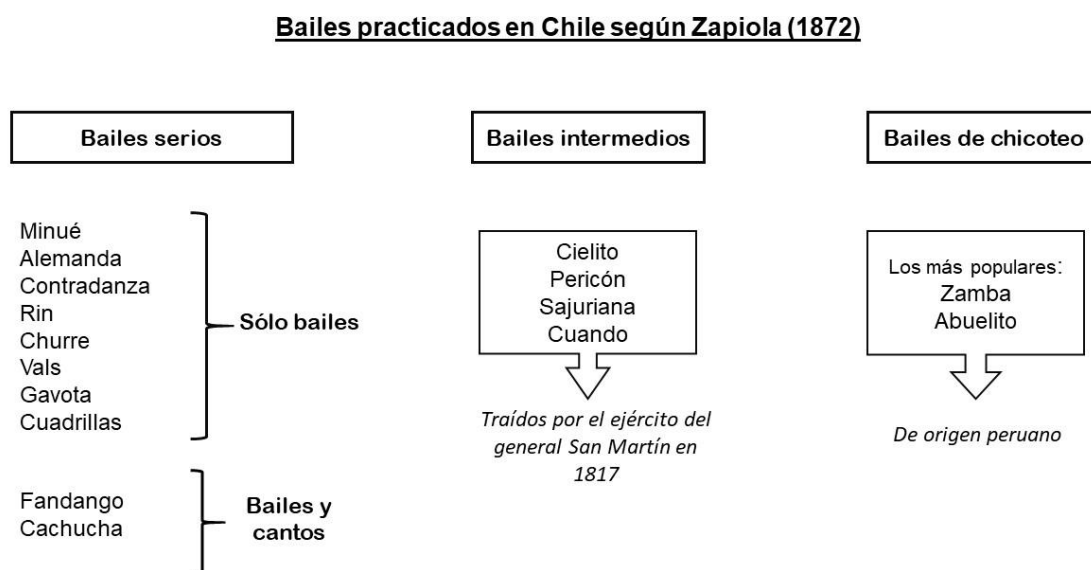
Bailes practicados en Chile según Zapiola (1872)

Bailes serios

Minué
Alemanda
Contradanza
Rin
Churre
Vals
Gavota
Cuadrillas

Sólo bailes

Fandango
Cachucha

Bailes y cantos

Bailes intermedios

Cielito
Pericón
Sajuriana
Cuando

Traídos por el ejército del general San Martín en 1817

Bailes de chicoteo

Los más populares:
Zamba
Abuelito

De origen peruano